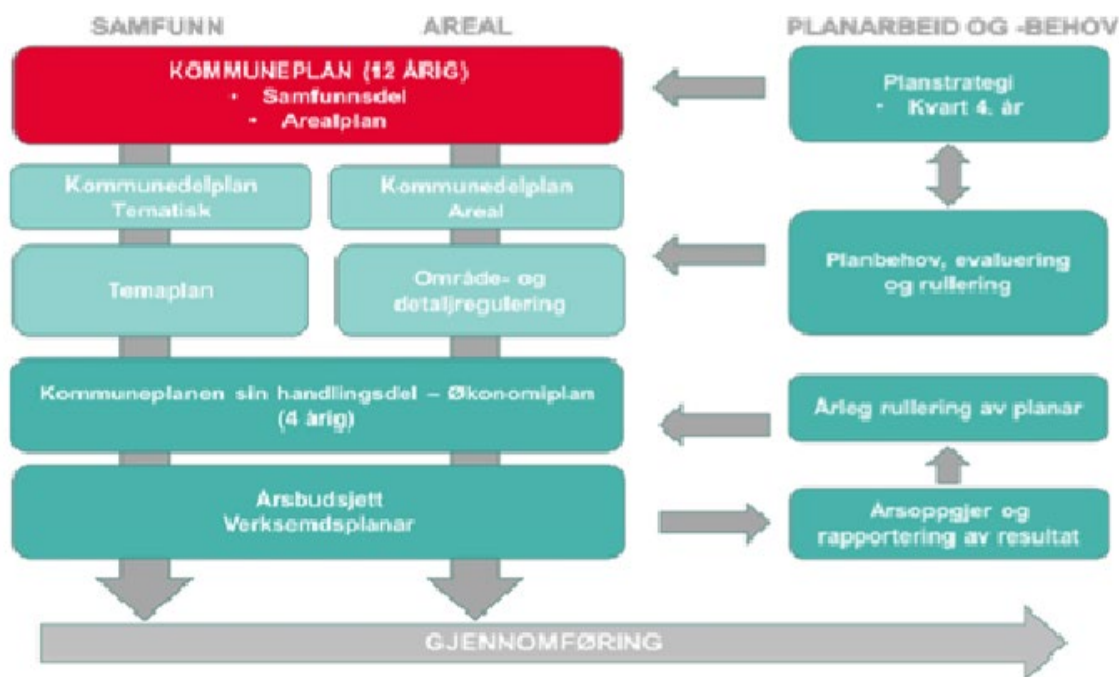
SAMFUNN

AREAL

PLANARBEID OG -BEHOV

KOMMUNEPLAN (12 ÅRIG)
• Samfunnsdel
• Arealplan

Planstrategi
• Kvart 4. år

Kommunedelplan
Tematisk

Kommunedelplan
Areal

Temaplan

Område- og detaljregulering

Planbehov, evaluering og rullering

Kommuneplanen sin handlingsdel – Økonomiplan (4 årig)

Årleg rullering av planar

Årsbudsjett
Verksemdsplanar

Årsoppgjer og rapportering av resultat

GJENNOMFØRING